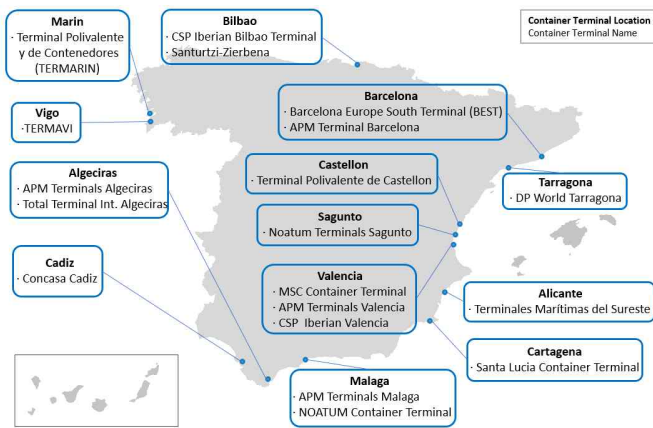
Marin
· Terminal Polivalente y de Contenedores (TERMARIN)

Bilbao
· CSP Iberian Bilbao Terminal
· Santurtzi-Zierbena

Container Terminal Location
Container Terminal Name

Vigo
·TERMAVI

Barcelona
· Barcelona Europe South Terminal (BEST)
· APM Terminal Barcelona

Algeciras
· APM Terminals Algeciras
· Total Terminal Int. Algeciras

Castellon
· Terminal Polivalente de Castellon

Tarragona
· DP World Tarragona

Sagunto
· Noatum Terminals Sagunto

Cadiz
· Concasa Cadiz

Valencia
· MSC Container Terminal
· APM Terminals Valencia
· CSP Iberian Valencia

Alicante
· Terminales Marítimas del Sureste

Cartagena
· Santa Lucia Container Terminal

Malaga
· APM Terminals Malaga
· NOATUM Container Terminal